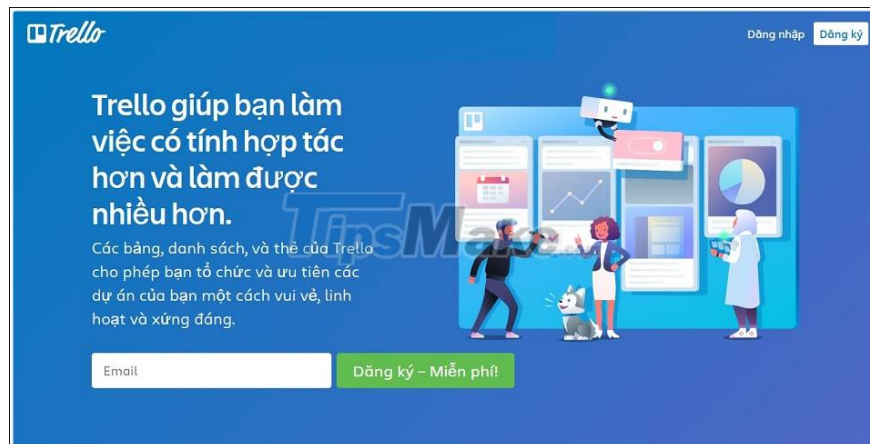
Trello

Đăng nhập Đăng ký

Trello giúp bạn làm việc có tính hợp tác hơn và làm được nhiều hơn.

Các bảng, danh sách, và thẻ của Trello cho phép bạn tổ chức và ưu tiên các dự án của bạn một cách vui vẻ, linh hoạt và xứng đáng.

Email

Đăng ký – Miễn phí!

TipsMake